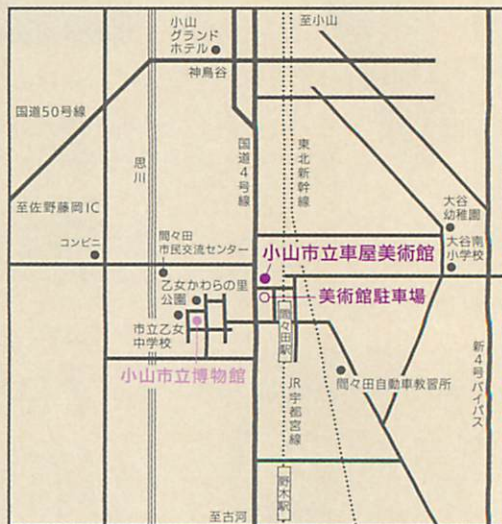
小山グランドホテル

至小山

神鳥谷

国道50号線

思川

国道4号線

東北新幹線

大谷幼稚園

至佐野藤岡IC

大谷南小学校

コンビニ

間々田市民交流センター

小山市立車屋美術館

美術館駐車場

乙女かわらの里公園

市立乙女中学校

間々田駅

小山市立博物館

JR宇都宮線

間々田自動車教習所

新4号バイパス

野木駅

至古河